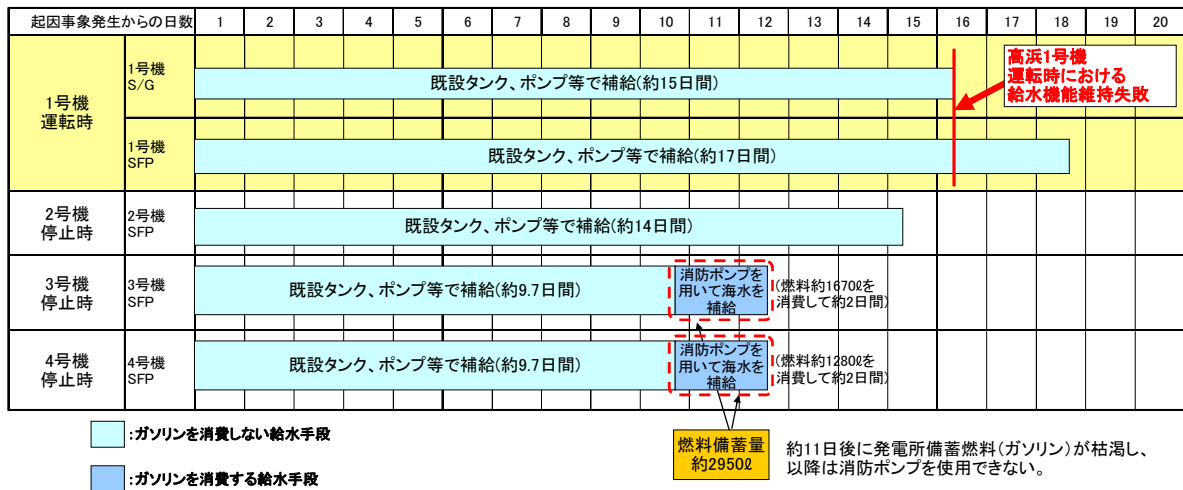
| 起因事象発生からの日数 | | 1 | 2 | 3 | 4 | 5 | 6 | 7 | 8 | 9 | 10 | 11 | 12 | 13 | 14 | 15 | 16 | 17 | 18 | 19 | 20 |
|---|---|---|---|---|---|---|---|---|---|---|---|---|---|---|---|---|---|---|---|---|---|
| 1号機 運転時 | 1号機 S/G | 既設タンク、ポンプ等で補給(約15日間) | | | | | | | | | | | | | | | | | | | |
| | 1号機 SFP | 既設タンク、ポンプ等で補給(約17日間) | | | | | | | | | | | | | | | | | | | |
| 2号機 停止時 | 2号機 SFP | 既設タンク、ポンプ等で補給(約14日間) | | | | | | | | | | | | | | | | | | | |
| 3号機 停止時 | 3号機 SFP | 既設タンク、ポンプ等で補給(約9.7日間) | | | | | | | | | 消防ポンプを用いて海水を補給 | (燃料約1670ℓを消費して約2日間) | | | | | | | | | |
| 4号機 停止時 | 4号機 SFP | 既設タンク、ポンプ等で補給(約9.7日間) | | | | | | | | | 消防ポンプを用いて海水を補給 | (燃料約1280ℓを消費して約2日間) | | | | | | | | | |

高浜1号機 運転時における 給水機能維持失敗

:ガソリンを消費しない給水手段

:ガソリンを消費する給水手段

燃料備蓄量 約2950ℓ

約11日後に発電所備蓄燃料(ガソリン)が枯渇し、以降は消防ポンプを使用できない。